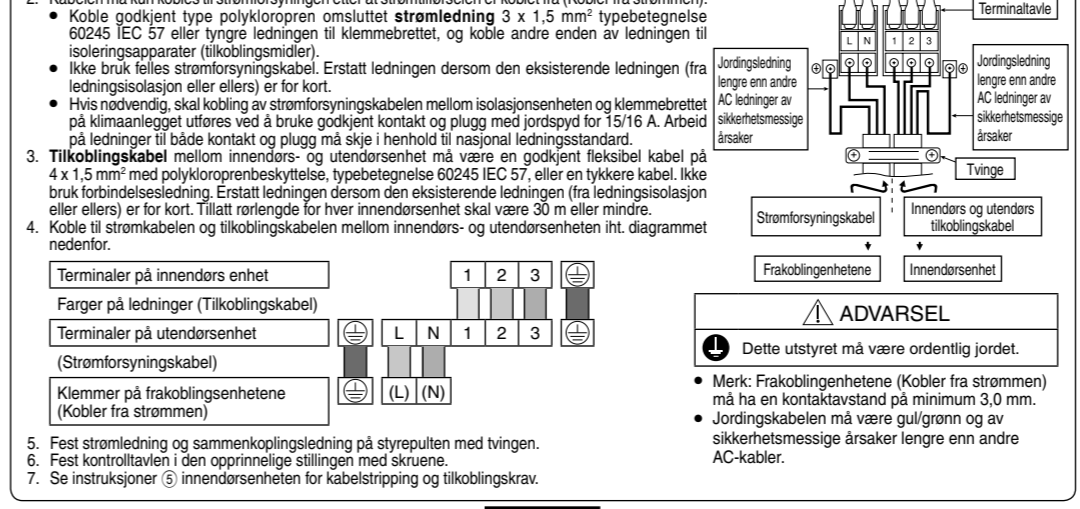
2. Kabelen må kun kobles til strømforsyningen etter at strømtilførselen er koblet fra (Kobler fra strømmen).

- Koble godkjent type polykloropren omsluttet **strømledning** 3 x 1,5 mm² typebetegnelse 60245 IEC 57 eller tyngre ledningen til klemmebrettet, og koble andre enden av ledningen til isoleringsapparater (tilkoblingsmidler).
- Ikke bruk felles strømforsyningskabel. Erstatt ledningen dersom den eksisterende ledningen (fra ledningsisolasjon eller ellers) er for kort.
- Hvis nødvendig, skal kobling av strømforsyningskabelen mellom isolasjonsenheten og klemmebrettet på klimaanlegget utføres ved å bruke godkjent kontakt og plugg med jordspyd for 15/16 A. Arbeid på ledninger til både kontakt og plugg må skje i henhold til nasjonal ledningsstandard.

3. **Tilkoblingskabel** mellom innendørs- og utendørsenhet må være en godkjent fleksibel kabel på 4 x 1,5 mm² med polykloroprenbeskyttelse, typebetegnelse 60245 IEC 57, eller en tykkere kabel. Ikke bruk forbindelsesledning. Erstatt ledningen dersom den eksisterende ledningen (fra ledningsisolasjon eller ellers) er for kort. Tillatt rørlengde for hver innendørsenhet skal være 30 m eller mindre.
4. Koble til strømkabelen og tilkoblingskabelen mellom innendørs- og utendørsenheten iht. diagrammet nedenfor.

Terminaler på innendørs enhet 1 2 3 ⏚

Farger på ledninger (Tilkoblingskabel)

Terminaler på utendørsenhet ⏚ L N 1 2 3 ⏚

(Strømforsyningskabel)

Klemmer på frakoblingsenhetene (Kobler fra strømmen) ⏚ (L) (N)

5. Fest strømledning og sammenkoplingsledning på styrepulten med tvingen.
6. Fest kontrolltavlen i den opprinnelige stillingen med skruene.
7. Se instruksjoner ⑤ innendørsenheten for kabelstripping og tilkoblingskrav.

Terminaltavle

L N 1 2 3

Jordingsledning lengre enn andre AC ledninger av sikkerhetsmessige årsaker

Jordingsledning lengre enn andre AC ledninger av sikkerhetsmessige årsaker

Tvinge

Strømforsyningskabel

Innendørs og utendørs tilkoblingskabel

Frakoblingenhetene

Innendørsenhet

⚠ ADVARSEL

Dette utstyret må være ordentlig jordet.

- Merk: Frakoblingenhetene (Kobler fra strømmen) må ha en kontaktavstand på minimum 3,0 mm.
- Jordingskabelen må være gul/grønn og av sikkerhetsmessige årsaker lengre enn andre AC-kabler.